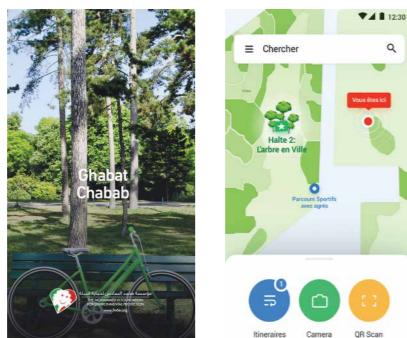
Ghabat Chabab

مؤسسة محمد السادس لحماية البيئة
THE MOHAMMED VI FOUNDATION FOR ENVIRONMENTAL PROTECTION
www.fm6e.org

Chercher

Vous êtes ici

Halte 2: L'arbre en Ville

Parcours Sportifs avec agrès

1

Itineraires

Camera

QR Scan